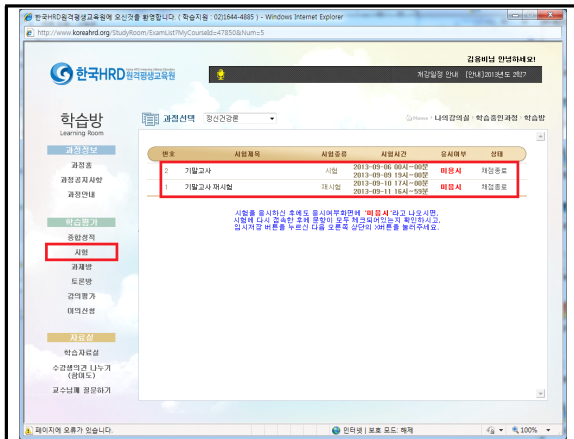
한국HRD원격평생교육원에 오신것을 환영합니다. ( 학습지원 : 02(1644-4885 ) - Windows Internet Explorer

http://www.koreahrd.org/StudyRoom/ExamList?MyCourseId=47850&Num=5

김용비님 안녕하세요!

한국HRD원격평생교육원

개강일정 안내 [안내]2013년도 2월7

학습방
Learning Room

과정선택 정신건강론

Home > 나의강의실 > 학습중인과정 > 학습방

과정정보
과정홈
과정공지사항
과정안내

학습평가
종합성적
시험
과제방
토론방
강의평가
대의신청

자료실
학습자료실
수강생의견 나누기 (정여도)
교수님께 질문하기

| 번호 | 시험제목 | 시험종류 | 시험시간 | 응시여부 | 상태 |
|---|---|---|---|---|---|
| 2 | 기말고사 | 시험 | 2013-09-06 00시~00분 2013-09-09 19시~00분 | 미응시 | 채점종료 |
| 1 | 기말고사 재시험 | 재시험 | 2013-09-10 17시~00분 2013-09-11 16시~59분 | 미응시 | 채점종료 |

시험을 응시하신 후에도 응시여부화면에 '미응시'라고 나오시면, 시험에 다시 접속한 후에 문항이 모두 체크되어있는지 확인하시고, 임시저장 버튼을 누르신 다음 오른쪽 상단의 X버튼을 눌러주세요.

페이지에 오류가 있습니다.

인터넷 | 보호 모드: 해제

100%